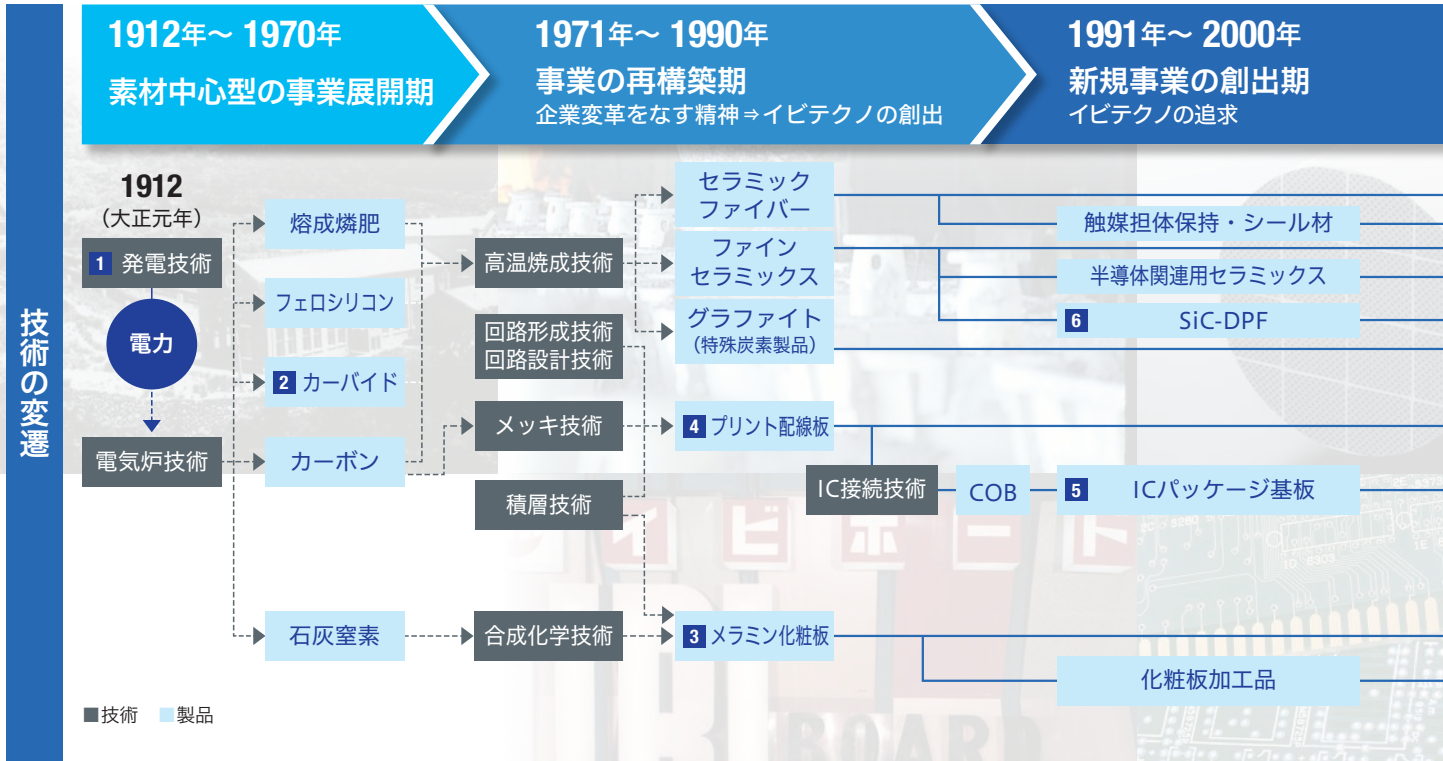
技術の変遷

1912年～ 1970年
素材中心型の事業展開期

1971年～ 1990年
事業の再構築期
企業変革をなす精神⇒イビテクノの創出

1991年～ 2000年
新規事業の創出期
イビテクノの追求

1912
（大正元年）

1 発電技術

電力

電気炉技術

熔成燐肥

フェロシリコン

2 カーバイド

カーボン

石灰窒素

高温焼成技術

回路形成技術
回路設計技術

メッキ技術

積層技術

合成化学技術

セラミック
ファイバー

ファイン
セラミックス

グラファイト
（特殊炭素製品）

4 プリント配線板

IC接続技術

COB

3 メラミン化粧板

触媒担体保持・シール材

半導体関連用セラミックス

6 SiC-DPF

5 ICパッケージ基板

化粧板加工品

■技術 ■製品